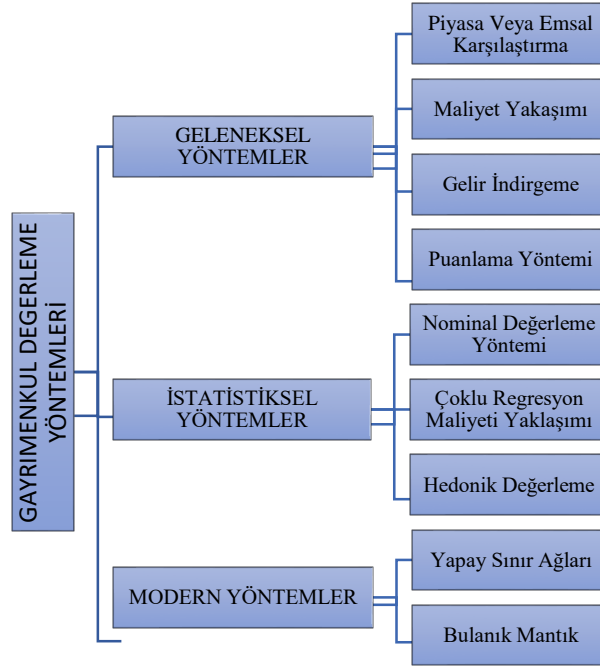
GAYRİMENKUL DEGERLEME YÖNTEMLERİ

GELENEKSEL YÖNTEMLER

Piyasa Veya Emsal Karşılaştırma

Maliyet Yakaşımı

Gelir İndirgeme

Puanlama Yöntemi

İSTATİSTİKSEL YÖNTEMLER

Nominal Değerleme Yöntemi

Çoklu Regresyon Maliyeti Yaklaşımı

Hedonik Değerleme

MODERN YÖNTEMLER

Yapay Sınır Ağları

Bulanık Mantık